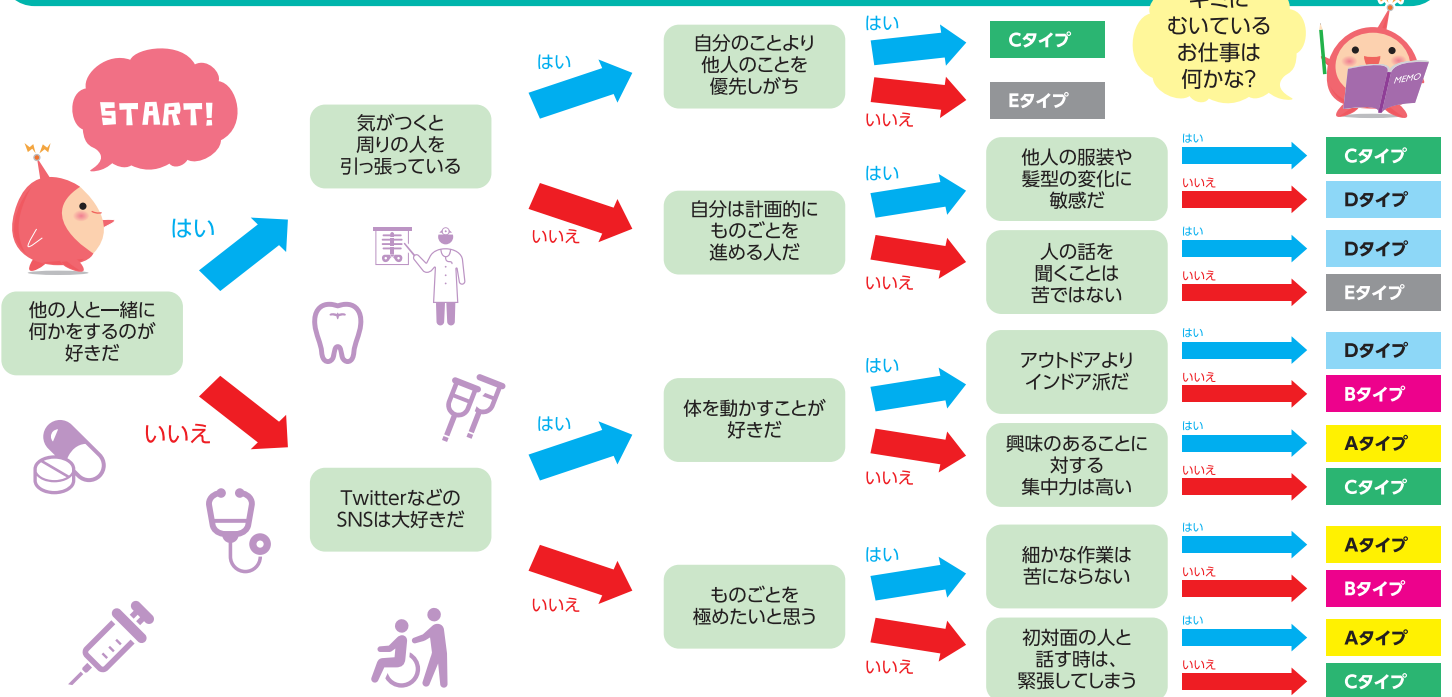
START!

他の人と一緒に何かをするのが好きだ

はい

いいえ

気がつくと周りの人を引っ張っている

はい

いいえ

自分のことより他人のことを優先しがち

はい
Cタイプ

いいえ
Eタイプ

自分は計画的にものごとを進める人だ

はい

他人の服装や髪型の変化に敏感だ

はい
Cタイプ
いいえ
Dタイプ

いいえ

人の話を聞くことは苦ではない

はい
Dタイプ
いいえ
Eタイプ

Twitterなどの SNSは大好きだ

はい

体を動かすことが好きだ

はい

アウトドアよりインドア派だ

はい
Dタイプ
いいえ
Bタイプ

いいえ

興味のあることに対する集中力は高い

はい
Aタイプ
いいえ
Cタイプ

いいえ

ものごとを極めたいと思う

はい

細かな作業は苦にならない

はい
Aタイプ
いいえ
Bタイプ

いいえ

初対面の人と話す時は、緊張してしまう

はい
Aタイプ
いいえ
Cタイプ

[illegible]むいているお仕事は何かな?

MEMO